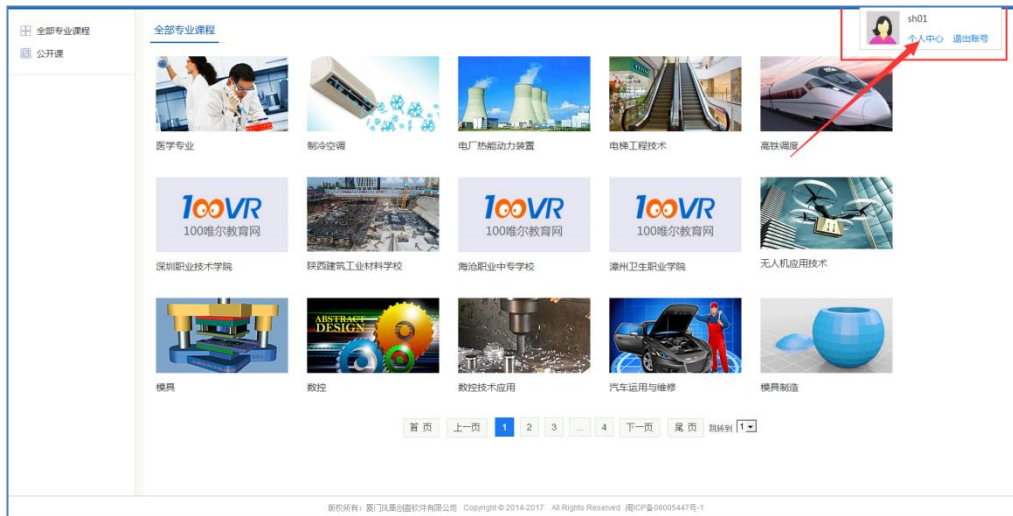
全部专业课程
公开课

全部专业课程

sh01
个人中心 退出账号

医学专业
制冷空调
电厂热能动力装置
电梯工程技术
高铁调度

100VR
100唯尔教育网
深圳职业技术学院
陕西建筑工业材料学校
100VR
100唯尔教育网
海沧职业中专学校
100VR
100唯尔教育网
漳州卫生职业学院
无人机应用技术

ABSTRACT DESIGN
模具
数控
数控技术应用
汽车运用与维修
模具制造

首页 上一页 1 2 3 ... 4 下一页 尾页 跳转到 1

版权所有：厦门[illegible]软件有限公司 Copyright © 2014-2017 All Rights Reserved 闽ICP备08005447号-1